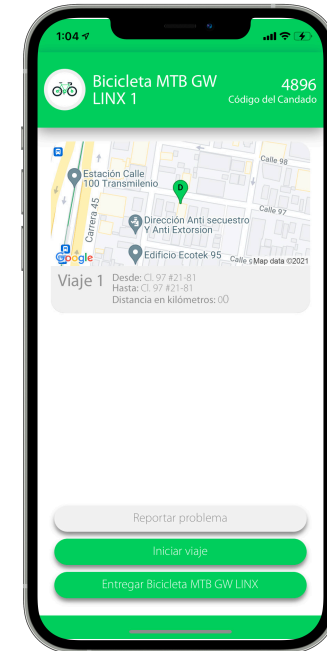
1:04

Bicicleta MTB GW LINX 1

4896
Código del Candado

Calle 98
Estación Calle 100 Transmilenio
D
Carrera 45
Calle 97
Dirección Anti secuestro Y Anti Extorsion
Google
Edificio Ecotek 95
Calle 9
Map data ©2021

Viaje 1
Desde: Cl. 97 #21-81
Hasta: Cl. 97 #21-81
Distancia en kilómetros: 00

Reportar problema
Iniciar viaje
Entregar Bicicleta MTB GW LINX